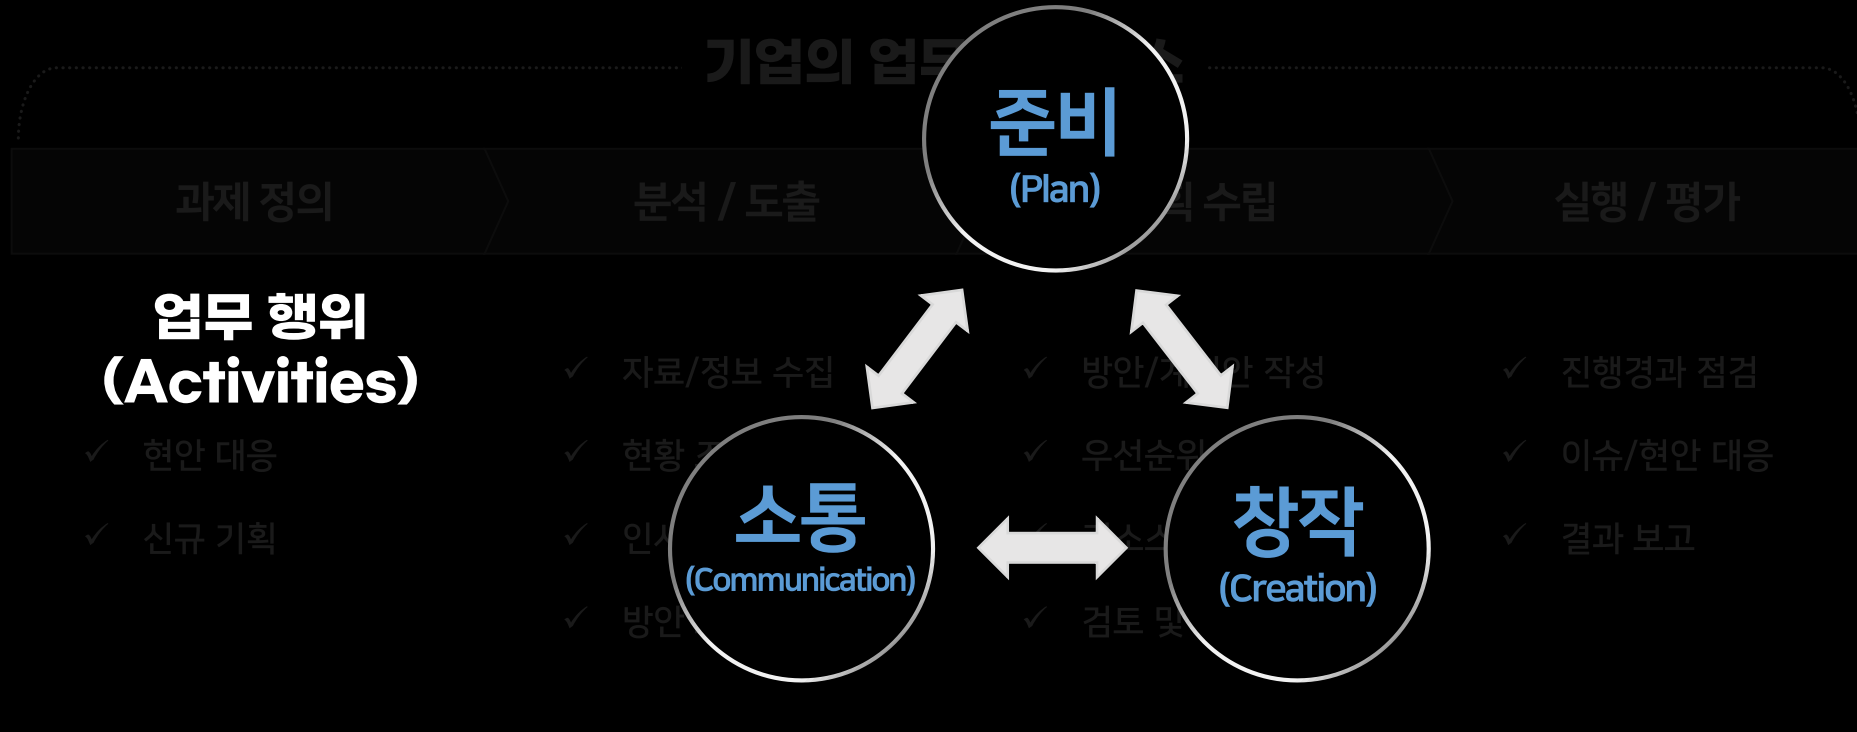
기업의 업무 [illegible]

과제 정의

분석 / 도출

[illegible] 수립

실행 / 평가

업무 행위 (Activities)

✓ 현안 대응

✓ 신규 기획

✓ 자료/정보 수집

✓ 현황 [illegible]

✓ 인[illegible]

✓ 방안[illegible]

✓ 방안/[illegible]안 작성

✓ 우선순위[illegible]

✓ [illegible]소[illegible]

✓ 검토 및 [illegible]

✓ 진행경과 점검

✓ 이슈/현안 대응

✓ 결과 보고

준비 (Plan)

소통 (Communication)

창작 (Creation)